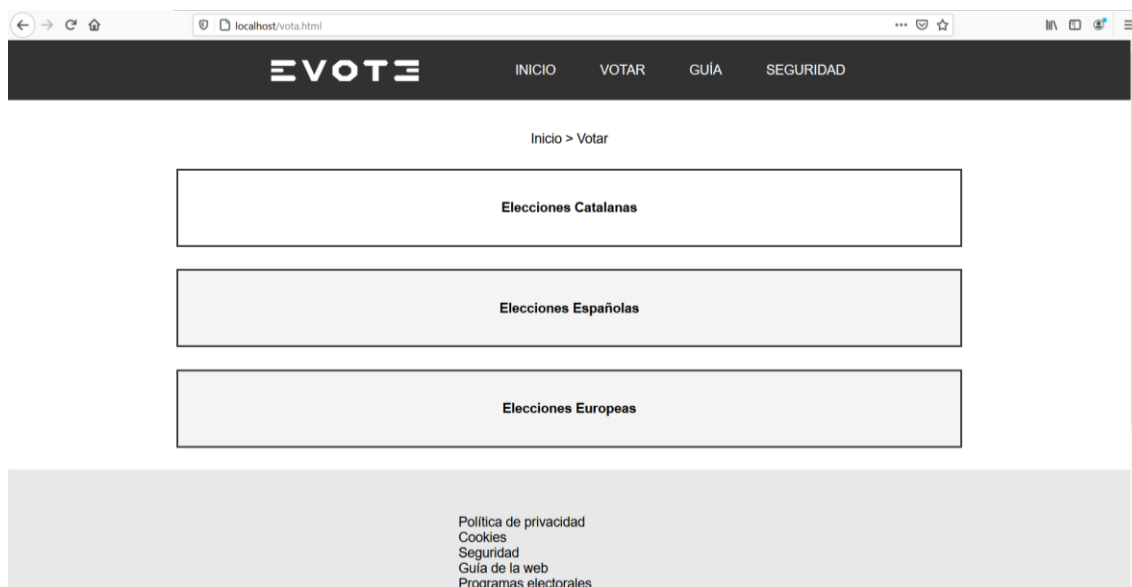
localhost/vota.html

EVOTE

INICIO VOTAR GUÍA SEGURIDAD

Inicio > Votar

Elecciones Catalanas

Elecciones Españolas

Elecciones Europeas

Política de privacidad
Cookies
Seguridad
Guía de la web
Programas electorales